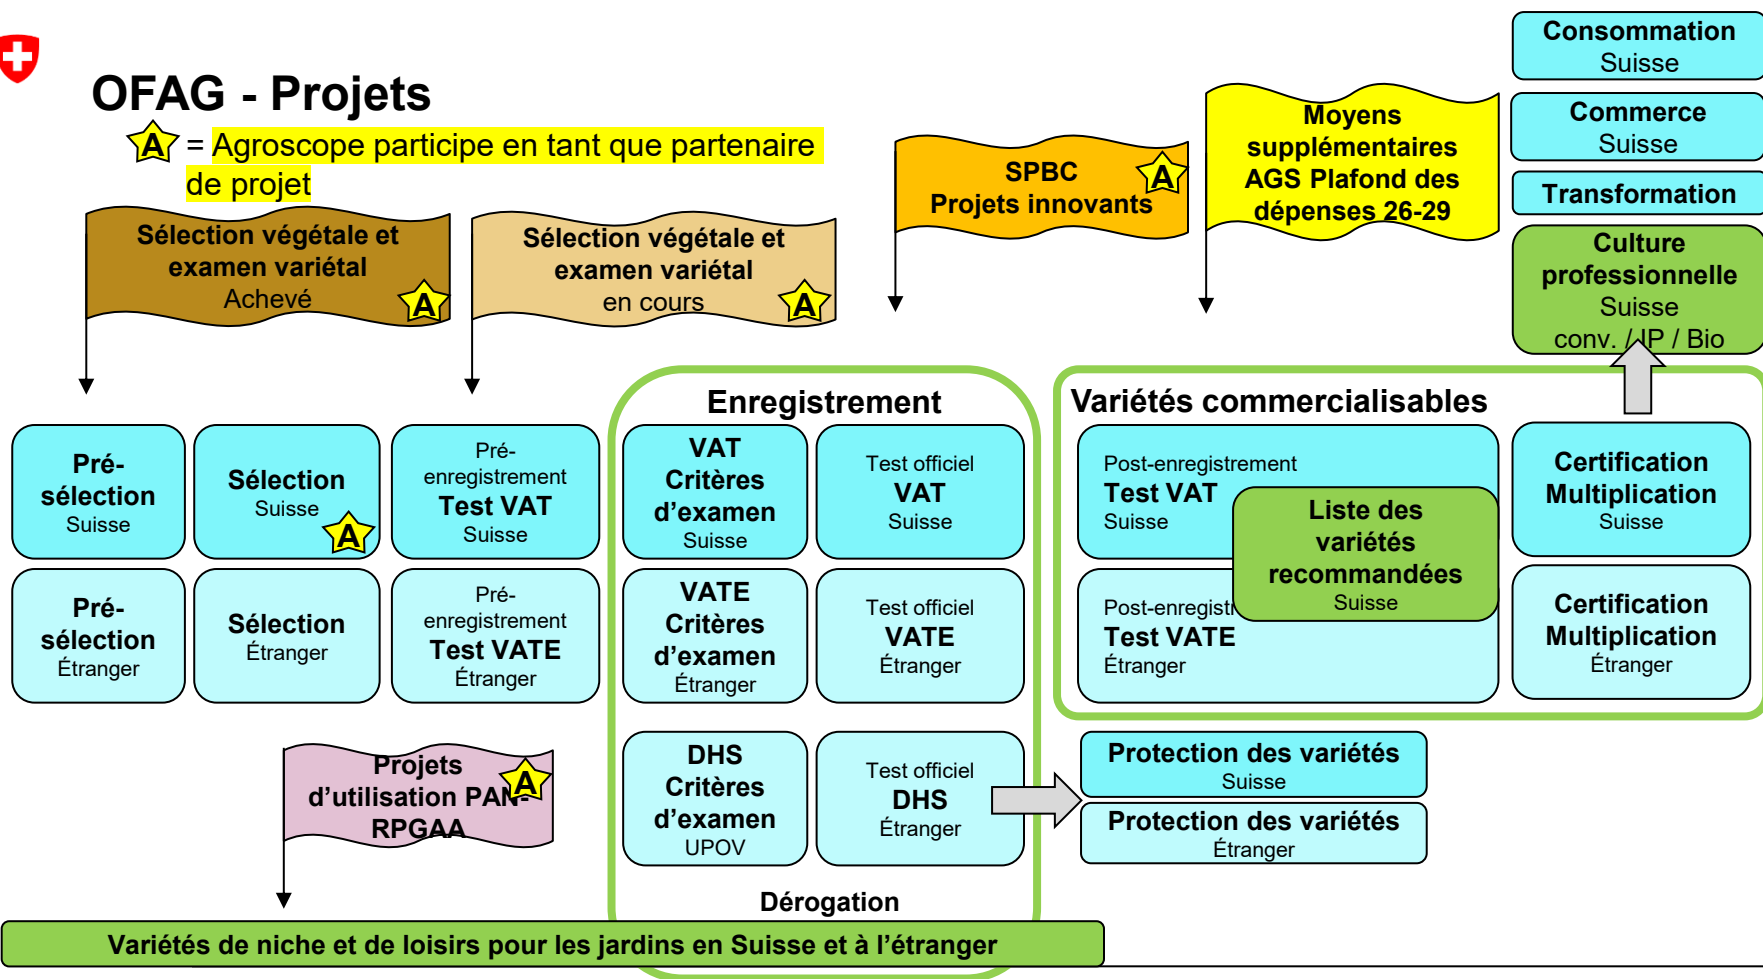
OFAG - Projets

A = Agroscope participe en tant que partenaire de projet

Sélection végétale et examen variétal Achevé A

Sélection végétale et examen variétal en cours A

SPBC Projets innovants A

Moyens supplémentaires AGS Plafond des dépenses 26-29

Consommation Suisse

Commerce Suisse

Transformation

Culture professionnelle Suisse conv. / IP / Bio

Enregistrement

Variétés commercialisables

Pré-sélection Suisse

Sélection Suisse A

Pré-enregistrement Test VAT Suisse

VAT Critères d'examen Suisse

Test officiel VAT Suisse

Post-enregistrement Test VAT Suisse

Liste des variétés recommandées Suisse

Certification Multiplication Suisse

Pré-sélection Étranger

Sélection Étranger

Pré-enregistrement Test VATE Étranger

VATE Critères d'examen Étranger

Test officiel VATE Étranger

Post-enregistr Test VATE Étranger

Certification Multiplication Étranger

Projets d'utilisation PAN-RPGAA A

DHS Critères d'examen UPOV

Test officiel DHS Étranger

Protection des variétés Suisse

Protection des variétés Étranger

Dérogation

Variétés de niche et de loisirs pour les jardins en Suisse et à l'étranger